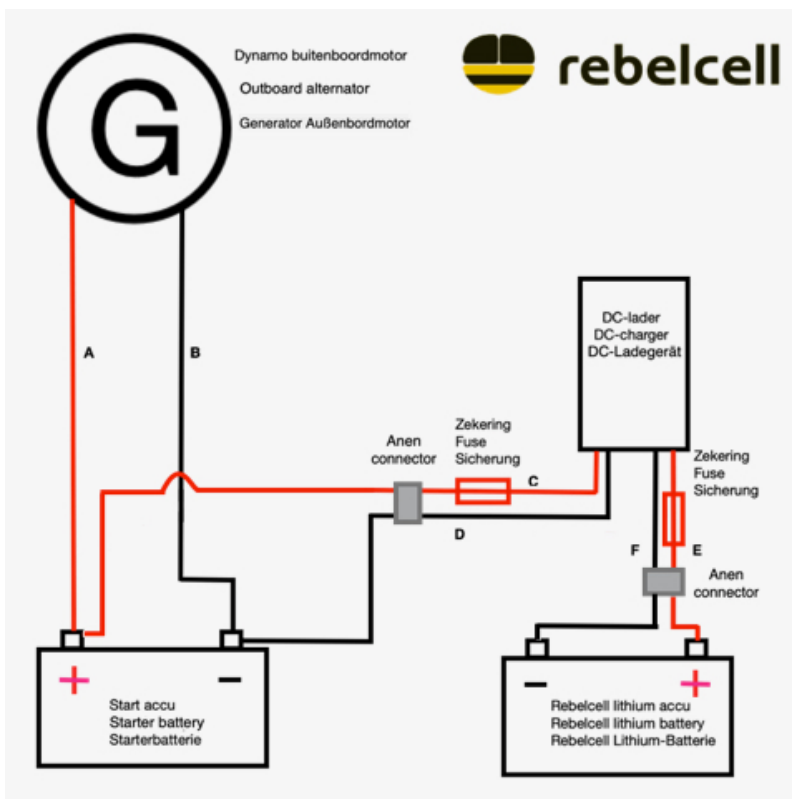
G

Dynamo buitenboordmotor
Outboard alternator
Generator Außenbordmotor

rebelcell

A

B

DC-lader
DC-charger
DC-Ladegerät

Anen
connector

Zekering
Fuse
Sicherung

C

D

Zekering
Fuse
Sicherung

F

E

Anen
connector

+

−

Start accu
Starter battery
Starterbatterie

−

+

Rebelcell lithium accu
Rebelcell lithium battery
Rebelcell Lithium-Batterie